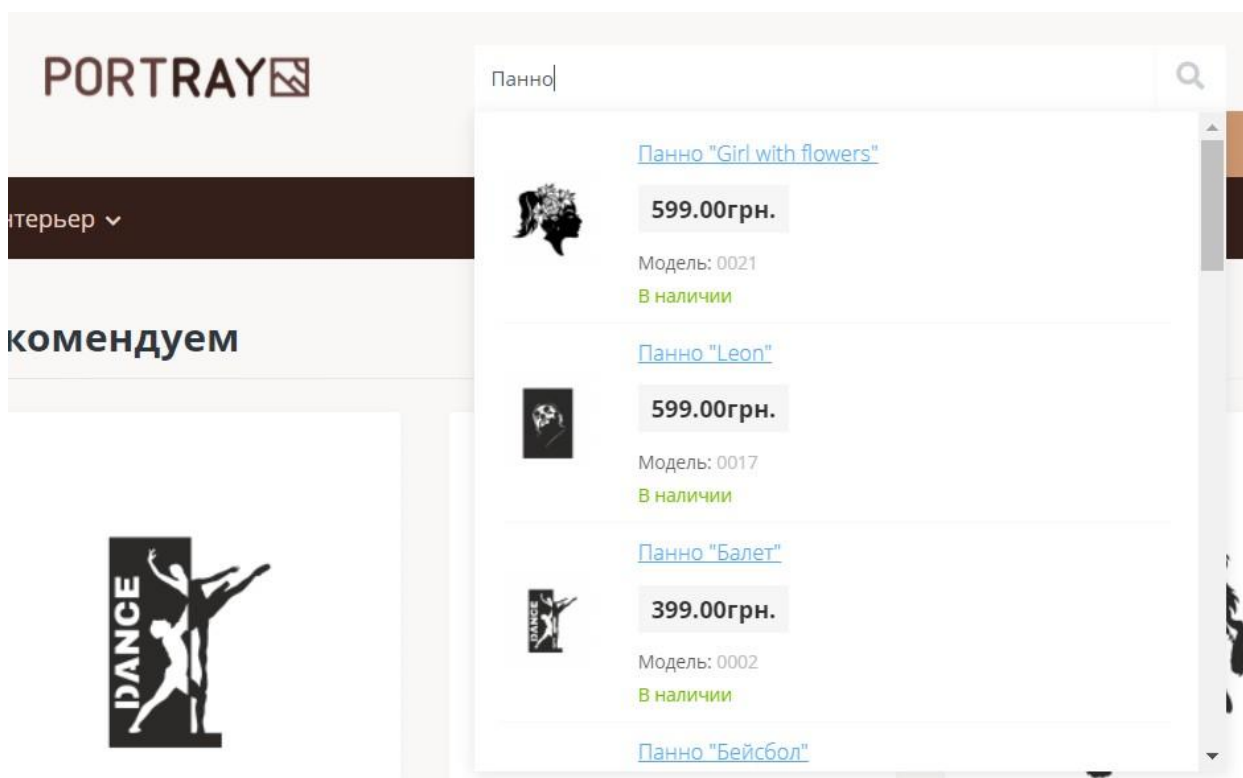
PORTRAY

Панно

нтерьер

комендуем

DANCE

Панно "Girl with flowers"

599.00грн.

Модель: 0021

В наличии

Панно "Leon"

599.00грн.

Модель: 0017

В наличии

Панно "Балет"

399.00грн.

Модель: 0002

В наличии

Панно "Бейсбол"